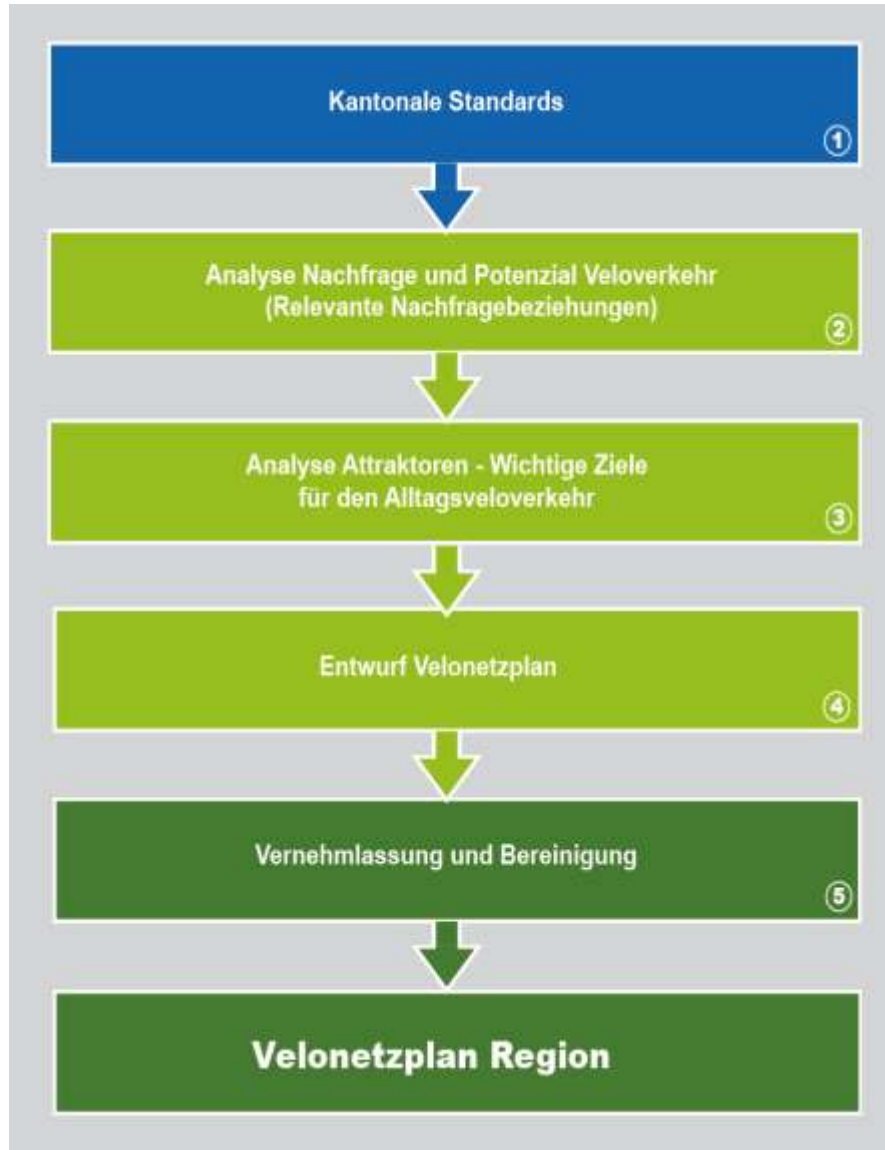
Kantonale Standards
①

Analyse Nachfrage und Potenzial Veloverkehr
(Relevante Nachfragebeziehungen)
②

Analyse Attraktoren - Wichtige Ziele für den Alltagsveloverkehr
③

Entwurf Velonetzplan
④

Vernehmlassung und Bereinigung
⑤

Velonetzplan Region